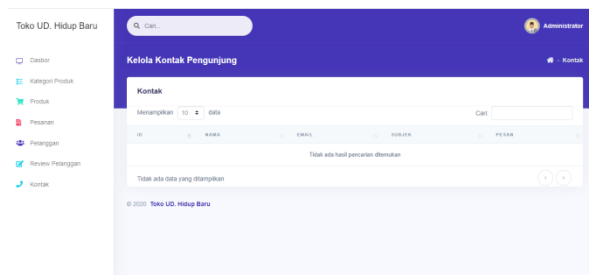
Toko UD. Hidup Baru

Dasbor
Kategori Produk
Produk
Pesanan
Pelanggan
Review Pelanggan
Kontak

Cari...

Administrator

Kelola Kontak Pengunjung

Kontak

Kontak

Menampilkan 10 data

Cari

| ID | NAMA | EMAIL | SUBJEK | PESAN |
|---|---|---|---|---|
| Tidak ada hasil pencarian ditemukan | | | | |

Tidak ada data yang ditampilkan

‹ ›

© 2020 Toko UD. Hidup Baru